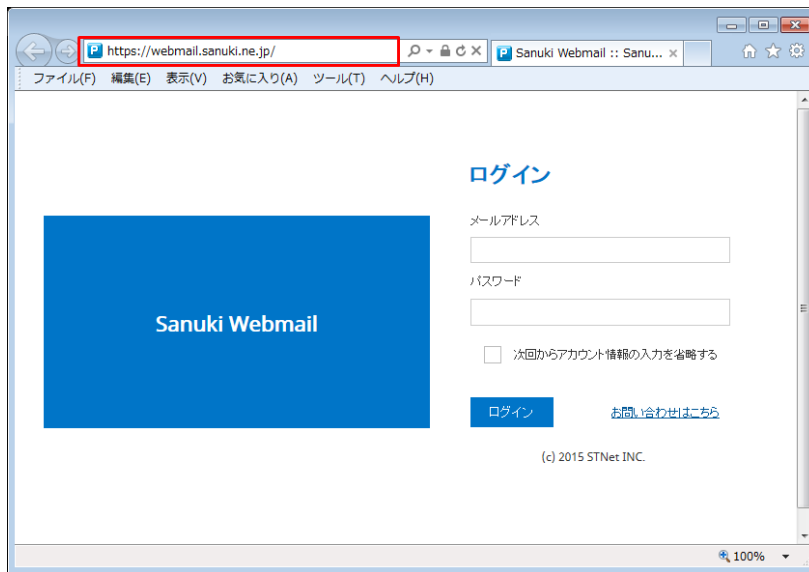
https://webmail.sanuki.ne.jp/

Sanuki Webmail :: Sanu...

ファイル(F) 編集(E) 表示(V) お気に入り(A) ツール(T) ヘルプ(H)

Sanuki Webmail

ログイン

メールアドレス

パスワード

次回からアカウント情報の入力を省略する

ログイン

お問い合わせはこちら

(c) 2015 STNet INC.

100%